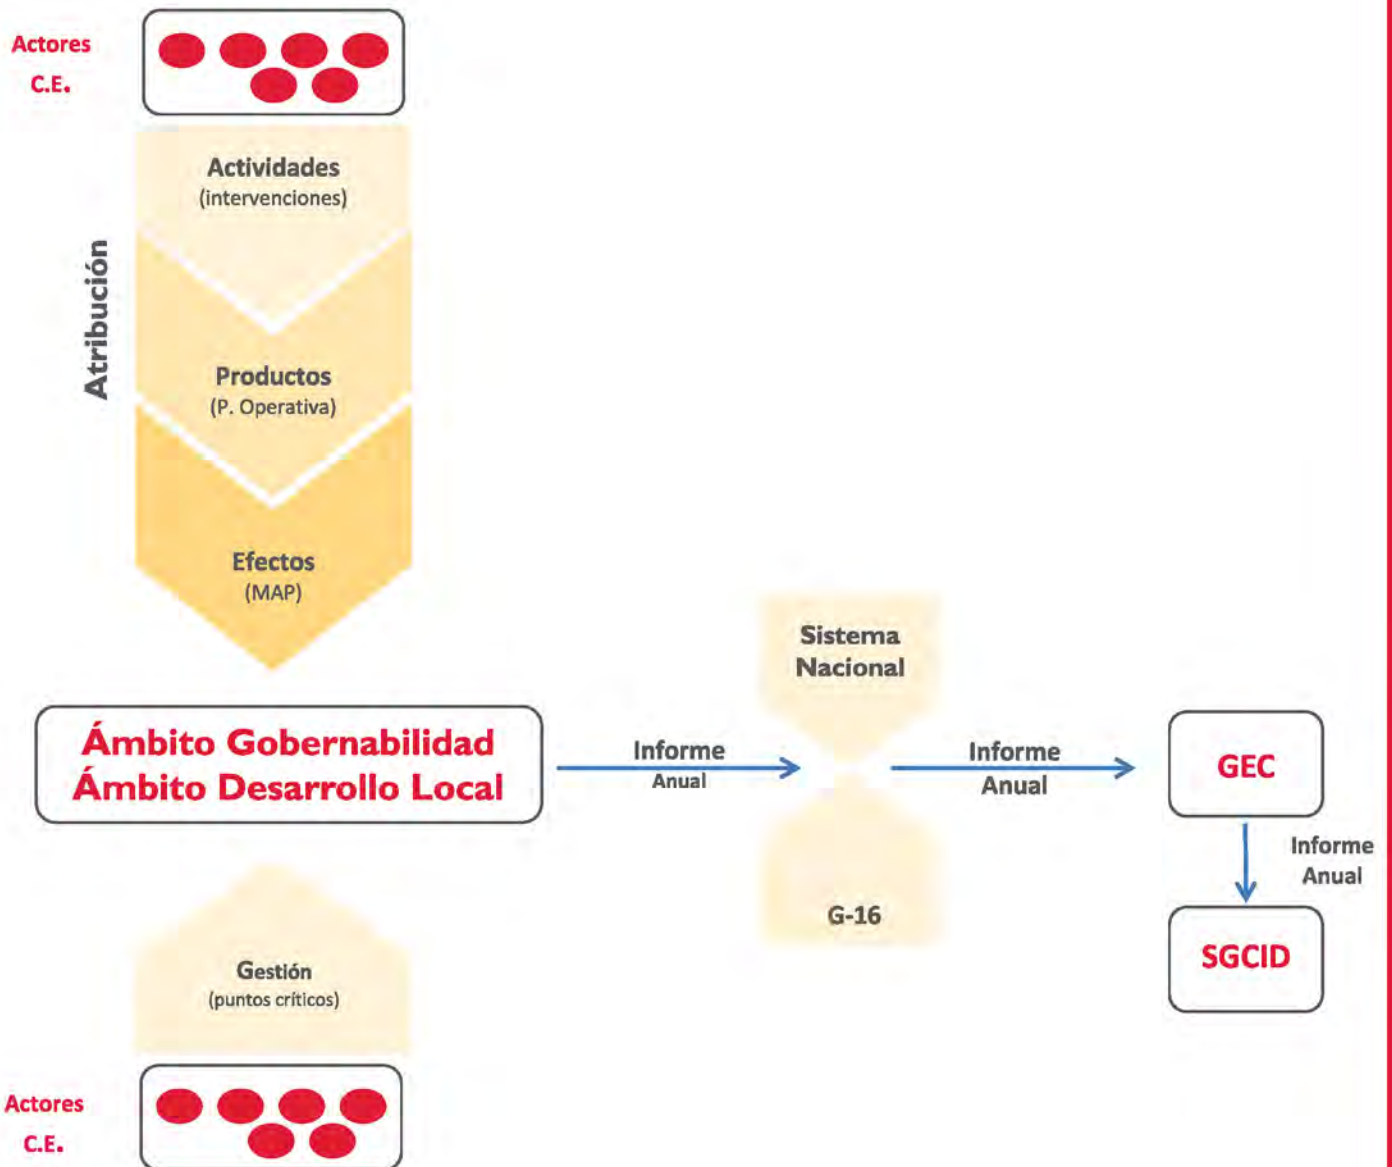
Actores C.E.

Atribución

Actividades
(intervenciones)

Productos
(P. Operativa)

Efectos
(MAP)

Ámbito Gobernabilidad
Ámbito Desarrollo Local

Informe
Anual

Sistema
Nacional

G-16

Informe
Anual

GEC

Informe
Anual

SGCID

Gestión
(puntos críticos)

Actores C.E.